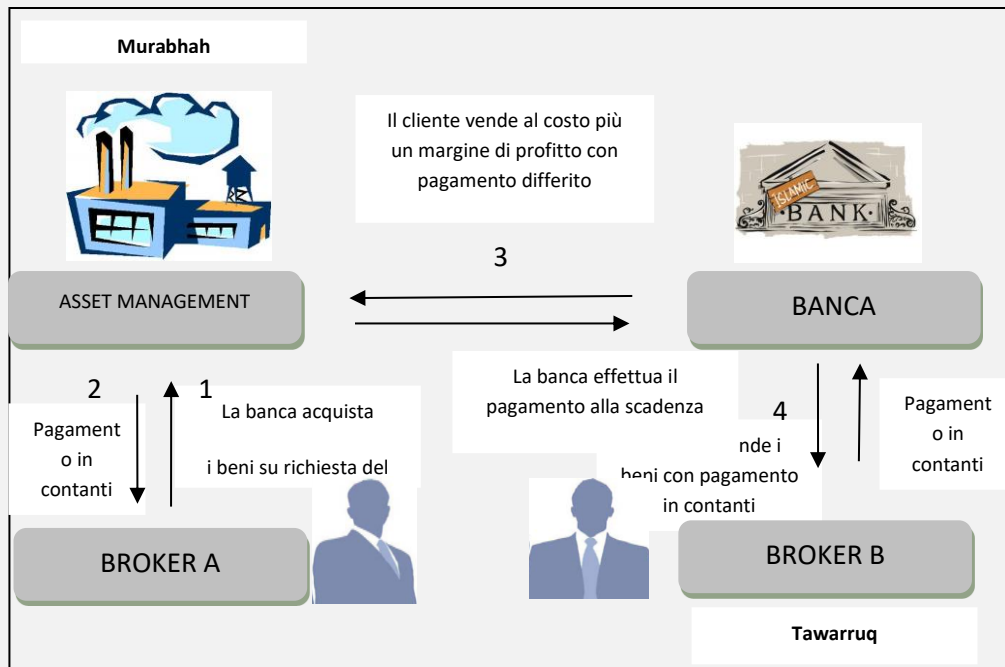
Murabhah

Il cliente vende al costo più un margine di profitto con pagamento differito

ISLAMIC BANK

3

ASSET MANAGEMENT

BANCA

La banca effettua il pagamento alla scadenza

2

1

La banca acquista

i beni su richiesta del

Pagamento in contanti

4

nde i beni con pagamento in contanti

Pagamento in contanti

BROKER A

BROKER B

Tawarruq